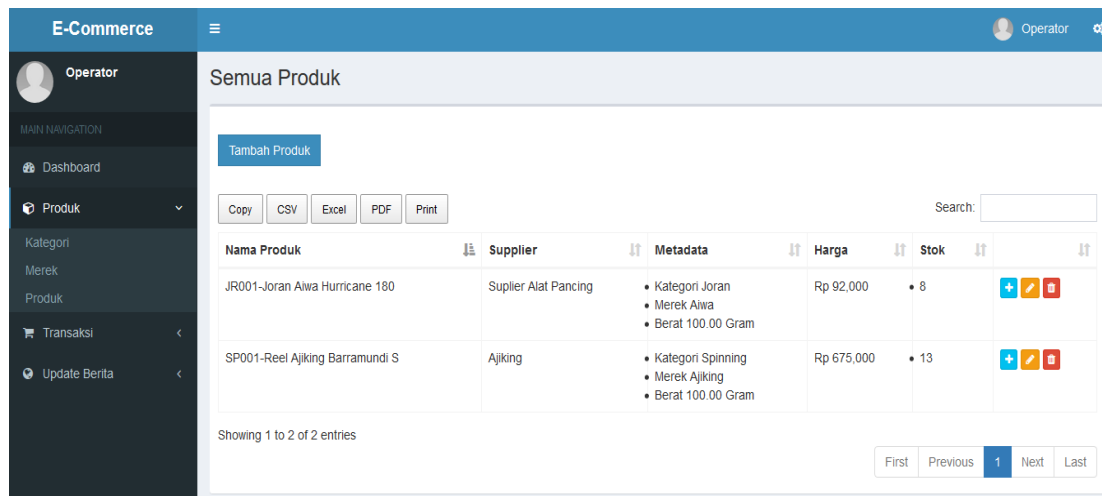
E-Commerce

Operator

Operator

MAIN NAVIGATION

Dashboard

Produk

Kategori

Merek

Produk

Transaksi

Update Berita

Semua Produk

Tambah Produk

Copy CSV Excel PDF Print

Search:

| Nama Produk | Supplier | Metadata | Harga | Stok | |
|---|---|---|---|---|---|
| JR001-Joran Aiwa Hurricane 180 | Suplier Alat Pancing | • Kategori Joran<br>• Merek Aiwa<br>• Berat 100.00 Gram | Rp 92,000 | • 8 | |
| SP001-Reel Ajiking Barramundi S | Ajiking | • Kategori Spinning<br>• Merek Ajiking<br>• Berat 100.00 Gram | Rp 675,000 | • 13 | |

Showing 1 to 2 of 2 entries

First Previous 1 Next Last